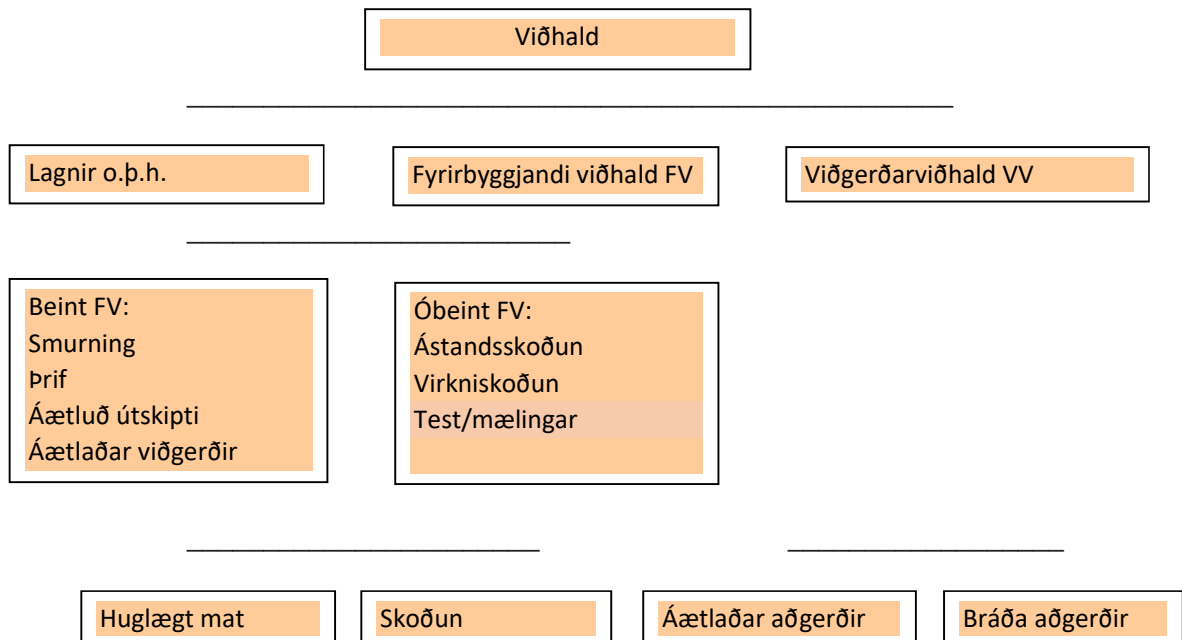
Viðhald

Lagnir o.þ.h.

Fyrirbyggjandi viðhald FV

Viðgerðarviðhald VV

Beint FV:
Smurning
Þrif
Áætluð útskipti
Áætlaðar viðgerðir

Óbeint FV:
Ástandsskoðun
Virkniskoðun
Test/mælingar

Huglægt mat

Skoðun

Áætlaðar aðgerðir

Bráða aðgerðir